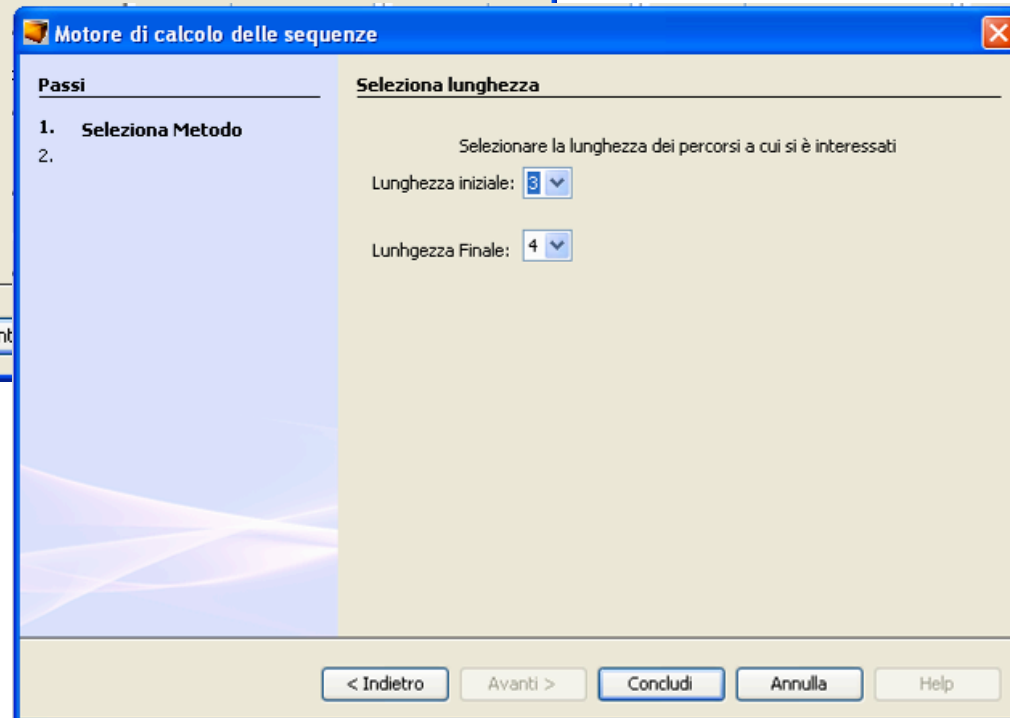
Motore di calcolo delle sequenze

Passi

1. Seleziona Metodo
2.

Seleziona lunghezza

Selezionare la lunghezza dei percorsi a cui si è interessati

Lunghezza iniziale: 3

Lunhgezza Finale: 4

< Indietro
Avanti >
Concludi
Annulla
Help